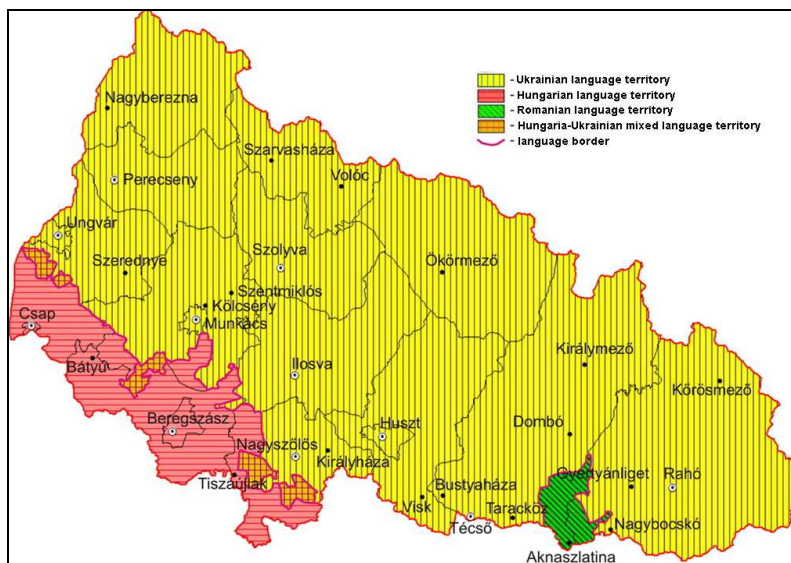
- Ukrainian language territory
- Hungarian language territory
- Romanian language territory
- Hungaria-Ukrainian mixed language territory
- language border

Nagyberezna
Szarvasháza
Perecseny
Volóc
Ungvár
Szerednye
Szolyva
Ökörmező
Szentmiklós
Kölcsény
Csap
Munkács
Királymező
Bátyú
Ilosva
Kőrösmező
Beregszász
Huszt
Dombó
Nagyszőlős
Királyháza
Tiszaújlak
Gyertyánliget
Rahó
Bustyaháza
Visk
Taracköz
Técső
Nagybocskó
Aknaszlatina